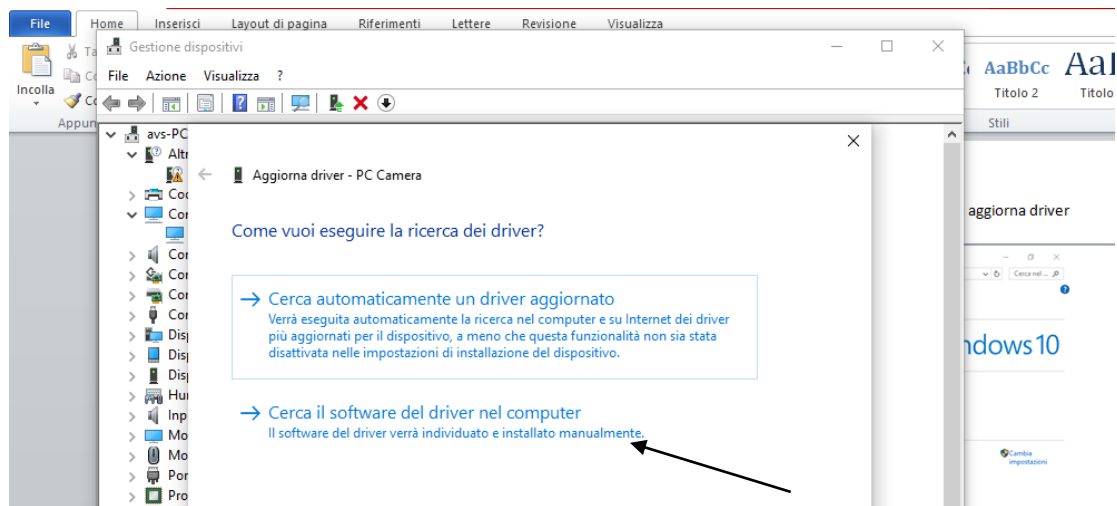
File Home Inserisci Layout di pagina Riferimenti Lettere Revisione Visualizza

Incolla Appun

Gestione dispositivi

File Azione Visualizza ?

AaBbCc Titolo 2 AaI Titolo Stili

avs-PC
Altr
Co
Co
Co
Co
Co
Co
Disp
Disp
Disp
Hu
Inp
Mo
Mo
Por
Pro

Aggiorna driver - PC Camera

Come vuoi eseguire la ricerca dei driver?

→ Cerca automaticamente un driver aggiornato
Verrà eseguita automaticamente la ricerca nel computer e su Internet dei driver più aggiornati per il dispositivo, a meno che questa funzionalità non sia stata disattivata nelle impostazioni di installazione del dispositivo.

→ Cerca il software del driver nel computer
Il software del driver verrà individuato e installato manualmente.

aggiorna driver

Cerca nel...

ndows 10

Cambia impostazioni